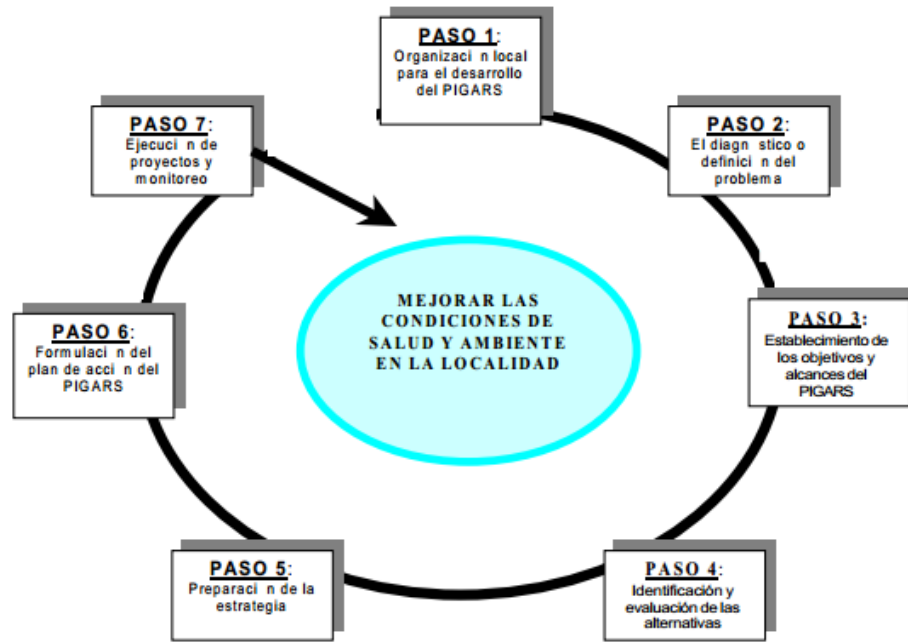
PASO 1:
Organizaci n local para el desarrollo del PIGARS

PASO 2:
El diagn stico o definici n del problema

PASO 3:
Establecimiento de los objetivos y alcances del PIGARS

PASO 4:
Identificación y evaluación de las alternativas

PASO 5:
Preparaci n de la estrategia

PASO 6:
Formulaci n del plan de acci n del PIGARS

PASO 7:
Ejecuci n de proyectos y monitoreo

MEJORAR LAS CONDICIONES DE SALUD Y AMBIENTE EN LA LOCALIDAD